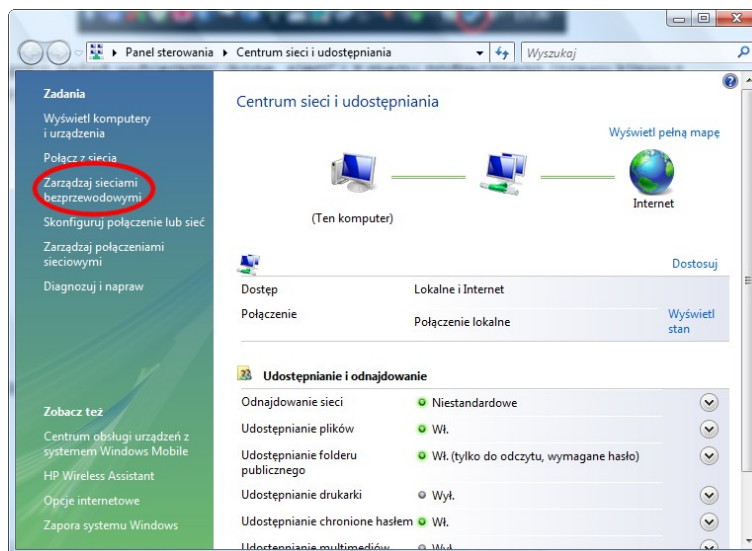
Panel sterowania ▸ Centrum sieci i udostępniania

Wyszukaj

Zadania

Wyświetl komputery i urządzenia

Połącz z siecią

Zarządzaj sieciami bezprzewodowymi

Skonfiguruj połączenie lub sieć

Zarządzaj połączeniami sieciowymi

Diagnozuj i napraw

Zobacz też

Centrum obsługi urządzeń z systemem Windows Mobile

HP Wireless Assistant

Opcje internetowe

Zapora systemu Windows

Centrum sieci i udostępniania

Wyświetl pełną mapę

(Ten komputer)

Internet

Dostosuj

| | | |
|---|---|---|
| Dostęp | Lokalne i Internet | |
| Połączenie | Połączenie lokalne | Wyświetl stan |

Udostępnianie i odnajdowanie

| | |
|---|---|
| Odnajdowanie sieci | Niestandardowe |
| Udostępnianie plików | Wł. |
| Udostępnianie folderu publicznego | Wł. (tylko do odczytu, wymagane hasło) |
| Udostępnianie drukarki | Wył. |
| Udostępnianie chronione hasłem | Wł. |
| Udostępnianie multimediów | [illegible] |